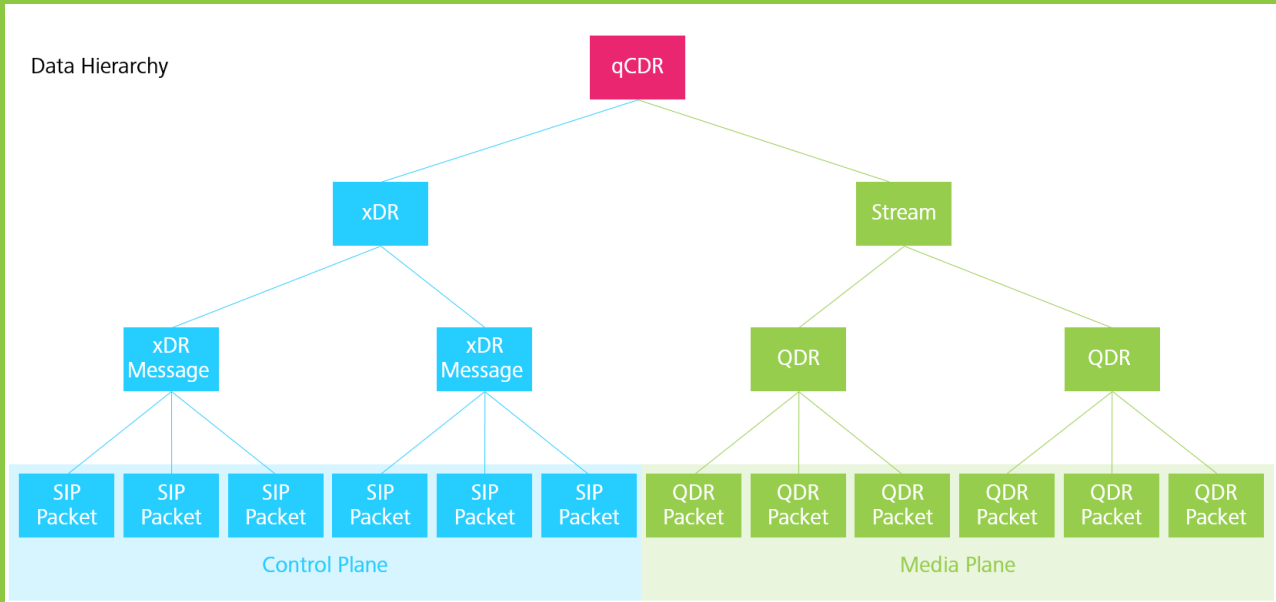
Data Hierarchy

qCDR

xDR

Stream

xDR Message

xDR Message

QDR

QDR

SIP Packet

SIP Packet

SIP Packet

SIP Packet

SIP Packet

SIP Packet

QDR Packet

QDR Packet

QDR Packet

QDR Packet

QDR Packet

QDR Packet

Control Plane

Media Plane